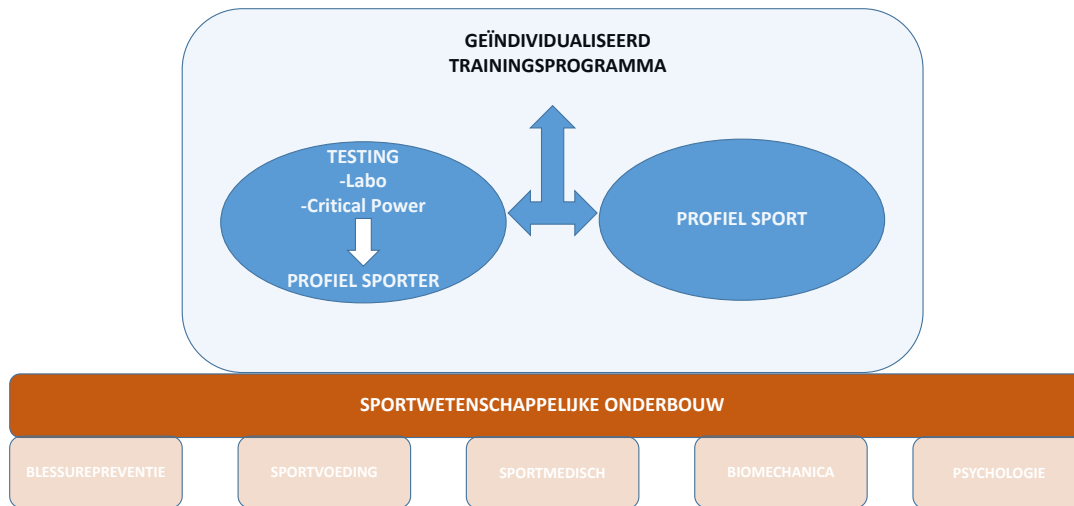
GEÏNDIVIDUALISEERD TRAININGSPROGRAMMA

TESTING
-Labo
-Critical Power

PROFIEL SPORTER

PROFIEL SPORT

SPORTWETENSCHAPPELIJKE ONDERBOUW

BLESSUREPREVENTIE

SPORTVOEDING

SPORTMEDISCH

BIOMECHANICA

PSYCHOLOGIE